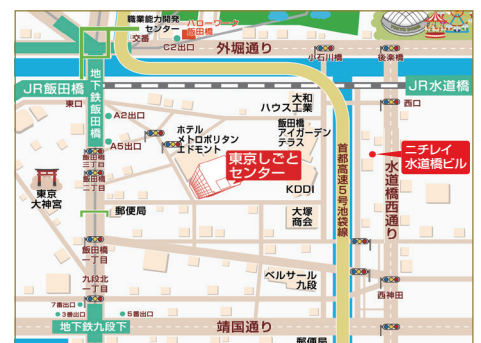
職業能力開発センター
ハローワーク飯田橋
交番
C2出口
外堀通り
小石川橋
後楽橋
JR飯田橋
JR水道橋
東口
西口
地下鉄飯田橋
A2出口
A5出口
大和ハウス工業
飯田橋アイガーデンテラス
ホテルメトロポリタンエドモント
東京しごとセンター
ニチレイ水道橋ビル
首都高速5号池袋線
水道橋西通り
飯田橋二丁目
飯田橋三丁目
東京大神宮
郵便局
KDDI
大塚商会
飯田橋一丁目
九段北一丁目
ベルサール九段
西神田
7番出口
3番出口
5番出口
地下鉄九段下
靖国通り
郵便局